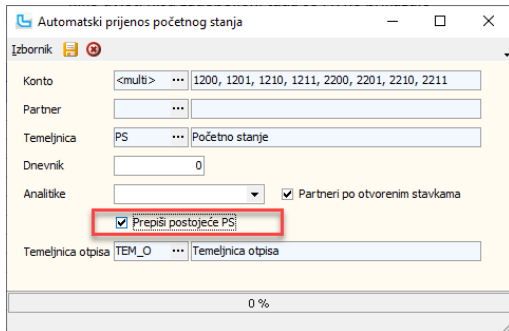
Automatski prijenos početnog stanja

Izbornik

Konto <multi> ··· 1200, 1201, 1210, 1211, 2200, 2201, 2210, 2211

Partner ···

Temeljnica PS ··· Početno stanje

Dnevnik 0

Analitike

Partneri po otvorenim stavkama

Prepiši postojeće PS

Temeljnica otpisa TEM_O ··· Temeljnica otpisa

0 %